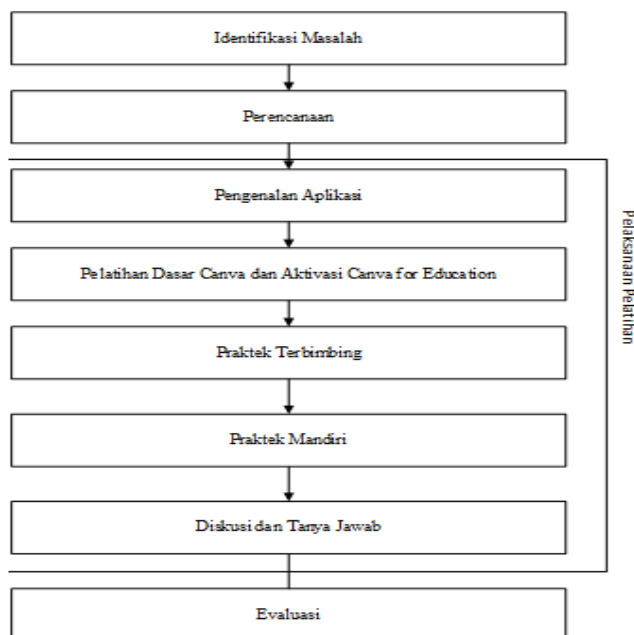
Identifikasi Masalah

Perencanaan

Pengenalan Aplikasi

Pelatihan Dasar Canva dan Aktivasi Canva for Education

Praktek Terbimbing

Praktek Mandiri

Diskusi dan Tanya Jawab

Evaluasi

Pelaksanaan Pelatihan